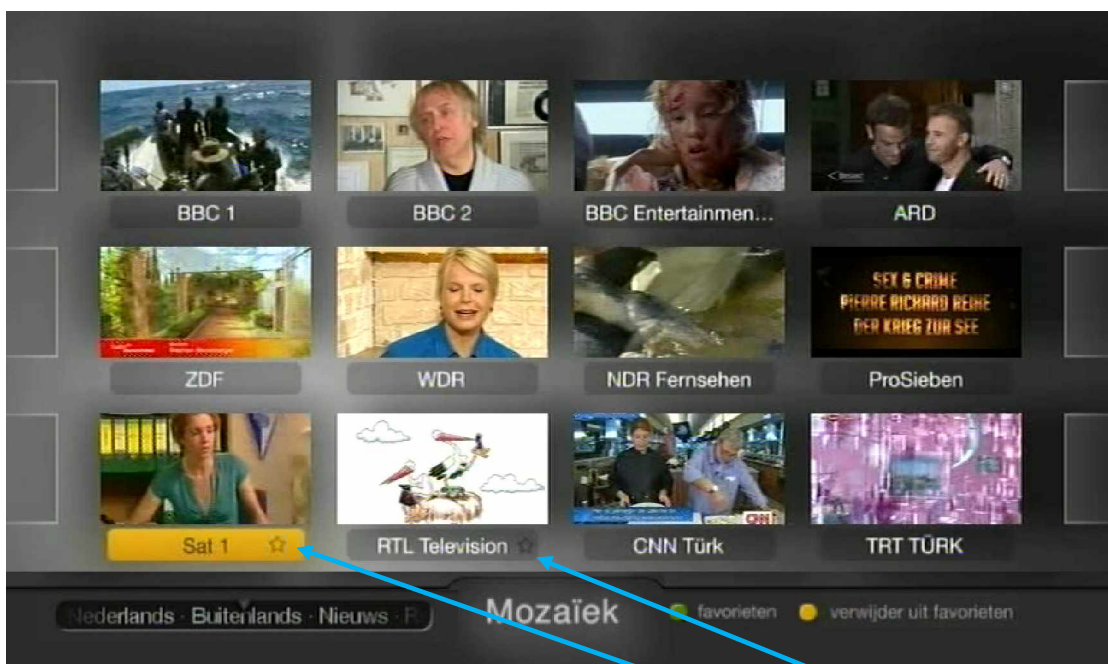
BBC 1
BBC 2
BBC Entertainmen...
ARD

ZDF
WDR
NDR Fernsehen
SEX & CRIME
PIERRE RICHARD REIHE
DER KRIEG ZUR SEE
ProSieben

Sat 1 ☆
RTL Television ☆
CNN Türk
TRT TÜRK

ederlands · Buitenlands · Nieuws · R
Mozaïek
favorieten
verwijder uit favorieten